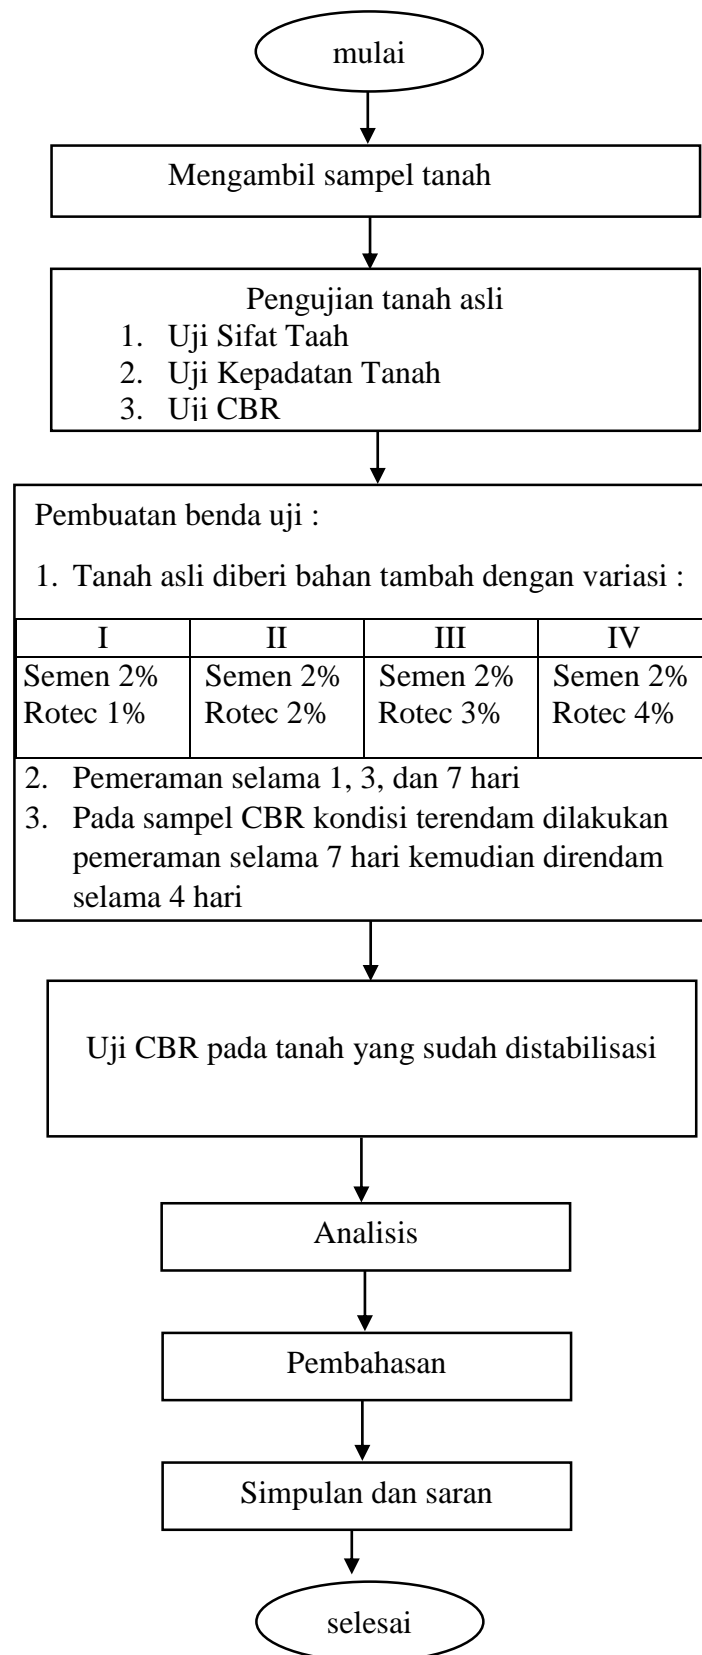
mulai

Mengambil sampel tanah

Pengujian tanah asli
1. Uji Sifat Taah
2. Uji Kepadatan Tanah
3. Uji CBR

Pembuatan benda uji :

1. Tanah asli diberi bahan tambah dengan variasi :

| I | II | III | IV |
|---|---|---|---|
| Semen 2% Rotec 1% | Semen 2% Rotec 2% | Semen 2% Rotec 3% | Semen 2% Rotec 4% |

2. Pemeraman selama 1, 3, dan 7 hari
3. Pada sampel CBR kondisi terendam dilakukan pemeraman selama 7 hari kemudian direndam selama 4 hari

Uji CBR pada tanah yang sudah distabilisasi

Analisis

Pembahasan

Simpulan dan saran

selesai